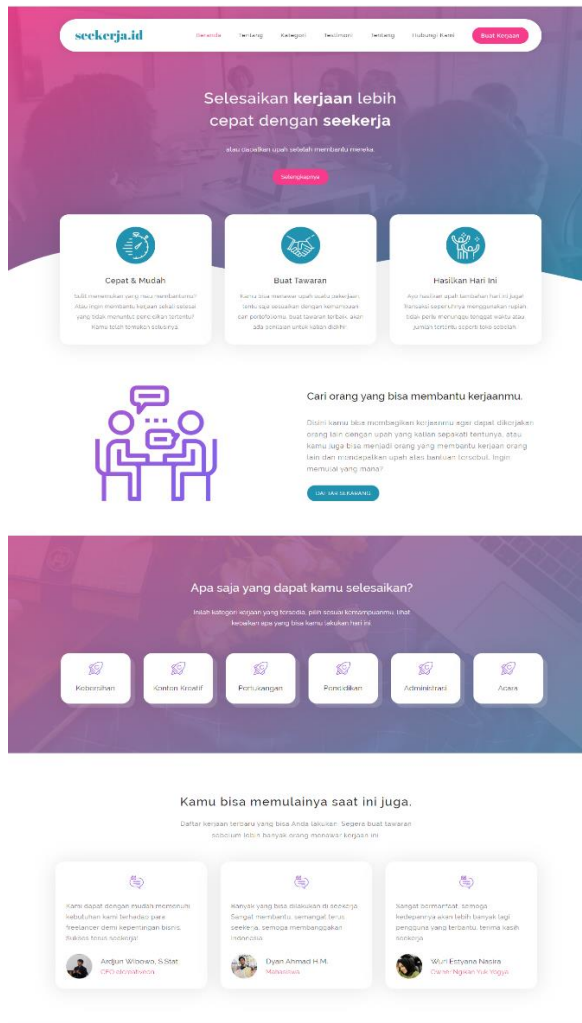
seekerja.id

Beranda Tentang Kategori Testimoni Jenteng Hubungi Kami Buat Kerjaan

Selesaikan **kerjaan** lebih cepat dengan **seekerja**

atau dapatkan upah setelah membantu mereka

Selengkapnya

Cepat & Mudah

Sulit menemukan yang mau membantumu? Atau ingin membantu kerjaan sekali selesai yang tidak menuntut pencarian tertentu? Kamu telah temukan seekerja.

Buat Tawaran

Kamu bisa menawar upah suatu pekerjaan, tentu saja sesuaikan dengan kemampuan dan portofoliomu. buat tawaran terbaik, akan ada pekerjaan untuk kalian disini!

Hasilkan Hari Ini

Ayo hasilkan upah tambahan hari ini juga! Rasakan seperti tanya menggunakan kaplan tidak perlu menunggu tanggal waktu atau jumlah tertentu seperti toko sebelah.

Cari orang yang bisa membantu kerjaanmu.

Disini kamu bisa membagikan kerjaanmu agar dapat dikerjakan orang lain dengan upah yang kalian sepakati tentunya, atau kamu juga bisa menjadi orang yang membantu kerjaan orang lain dan mendapatkan upah atas bantuan tersebut. Ingin memulai yang mana?

DAFTAR SEKARANG

Apa saja yang dapat kamu selesaikan?

Inilah kategori kerjaan yang tersedia, pilih sesuai kemampuanmu. lihat kerjaan apa yang bisa kamu lakukan hari ini.

Kebersihan Konten Kreatif Pertukangan Pendidikan Administrasi Acara

Kamu bisa memulainya saat ini juga.

Daftar kerjaan terbaru yang bisa Anda lakukan. Segera buat tawaran sebelum lebih banyak orang menawar kerjaan ini.

Kami dapat dengan mudah memenuhi kebutuhan kami terhadap para freelancer demi kepentingan bisnis. Sukses terus seekerja!

Ardjun Wibowo, S.Stat.
CEO ekowaheven

Banyak yang bisa dilakukan di seekerja. Sangat membantu, semangat terus seekerja, semoga membangunkan Indonesia.

Dyan Ahmad H.M.
Mahasiswa

Sangat bermanfaat, semoga kedepannya akan lebih banyak lagi pengguna yang terbantu, terima kasih seekerja.

Wuri Estyana Nasira
Owner Ngaliah Yuk Yogya